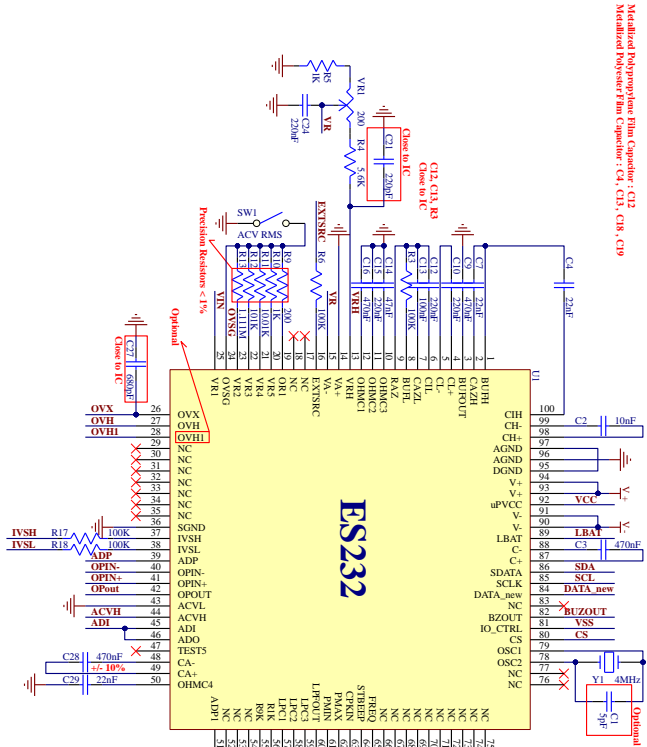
Metallized Polypropylene Film Capacitor : C12
Metallized Polyester Film Capacitor : C4, C13, C18, C19

R5
1K
VR1
200
C24
220nF
VR
R4
5.6K
C21
220nF
Close to IC
C12, C13, R3
Close to IC
SW1
ACV RMS
Precision Resistors < 1%
EXTSRC
R13 1.111M
R12 111.1K
R11 10.01K
R10 1K
R9 200
R6 100K
VR
C16 220nF
C15 470nF
C14 470nF
R3 100K
C13 100nF
C12 220nF
C10 470nF
C9 220nF
C7 22nF
C4 22nF
VRH
VIN
OVSG
Optional
C27
680nF
Close to IC
U1
25 24 23 22 21 20 19 18 17 16 15 14 13 12 11 10 9 8 7 6 5 4 3 2 1
VR1 OVSG VR2 VR3 VR4 VR5 ORI NC EXTSRC VA+ VA- VRH OHMC1 OHMC2 OHMC3 RAZ BUFL CAZL CL- CL+ BUFOUT CAZH BUFH
OVX 26 OVX
OVH 27 OVH
OVH1 28 OVH1
29 NC
30 NC
31 NC
32 NC
33 NC
34 NC
35 NC
36 NC
37 SGND
IVSH R17 100K 38 IVSH
IVSL R18 100K 39 IVSL
ADP 40 ADP
OPIN- 41 OPIN-
OPIN+ 42 OPIN+
OPout 43 OPOUT
44 ACVL
ACVH 45 ACVH
ADI 46 ADI
47 ADO
48 TEST5
C28 470nF
+/- 10%
49 CA-
C29 22nF 50 CA+
OHMC4
ES232
100 CIH
99 CH- C2 10nF
98 CH+
97 AGND
96 AGND
95 DGND
94 V+
93 V+
92 uPVCC VCC
91 V-
90 V-
89 LBAT LBAT
88 C- C3 470nF
87 C+
86 SDATA SDA
85 SCLK SCL
84 DATA_new DATA_new
83 NC
82 BZOUT BUZOUT
81 IO_CTRL VSS
80 CS CS
79 OSC1
78 OSC2
77 NC
76 NC
Y1 4MHz
C1 5pF
Optional
ADP1 NC NC R9K R1K LPC1 LPC2 LPC3 LPFOUT PMIN PMAX CPKIN STBEEP FREQ NC NC NC NC NC NC NC NC NC NC
51 75